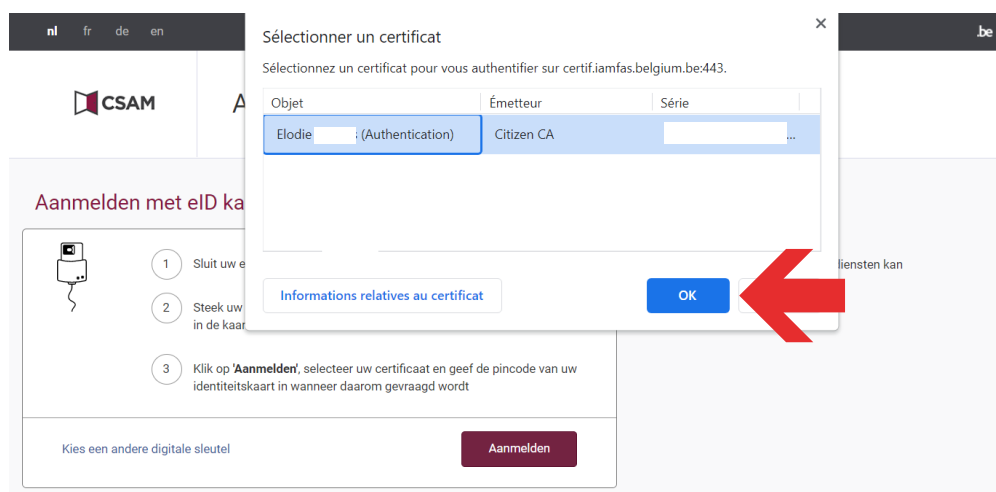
nl fr de en

.be

CSAM

A

Aanmelden met eID ka

1 Sluit uw e

2 Steek uw in de kaar

3 Klik op 'Aanmelden', selecteer uw certificaat en geef de pincode van uw identiteitskaart in wanneer daarom gevraagd wordt

diensten kan

Kies een andere digitale sleutel

Aanmelden

Sélectionner un certificat

×

Sélectionnez un certificat pour vous authentifier sur certif.iamfas.belgium.be:443.

| Objet | Émetteur | Série |
|---|---|---|
| Elodie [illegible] (Authentication) | Citizen CA | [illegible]... |

Informations relatives au certificat

OK